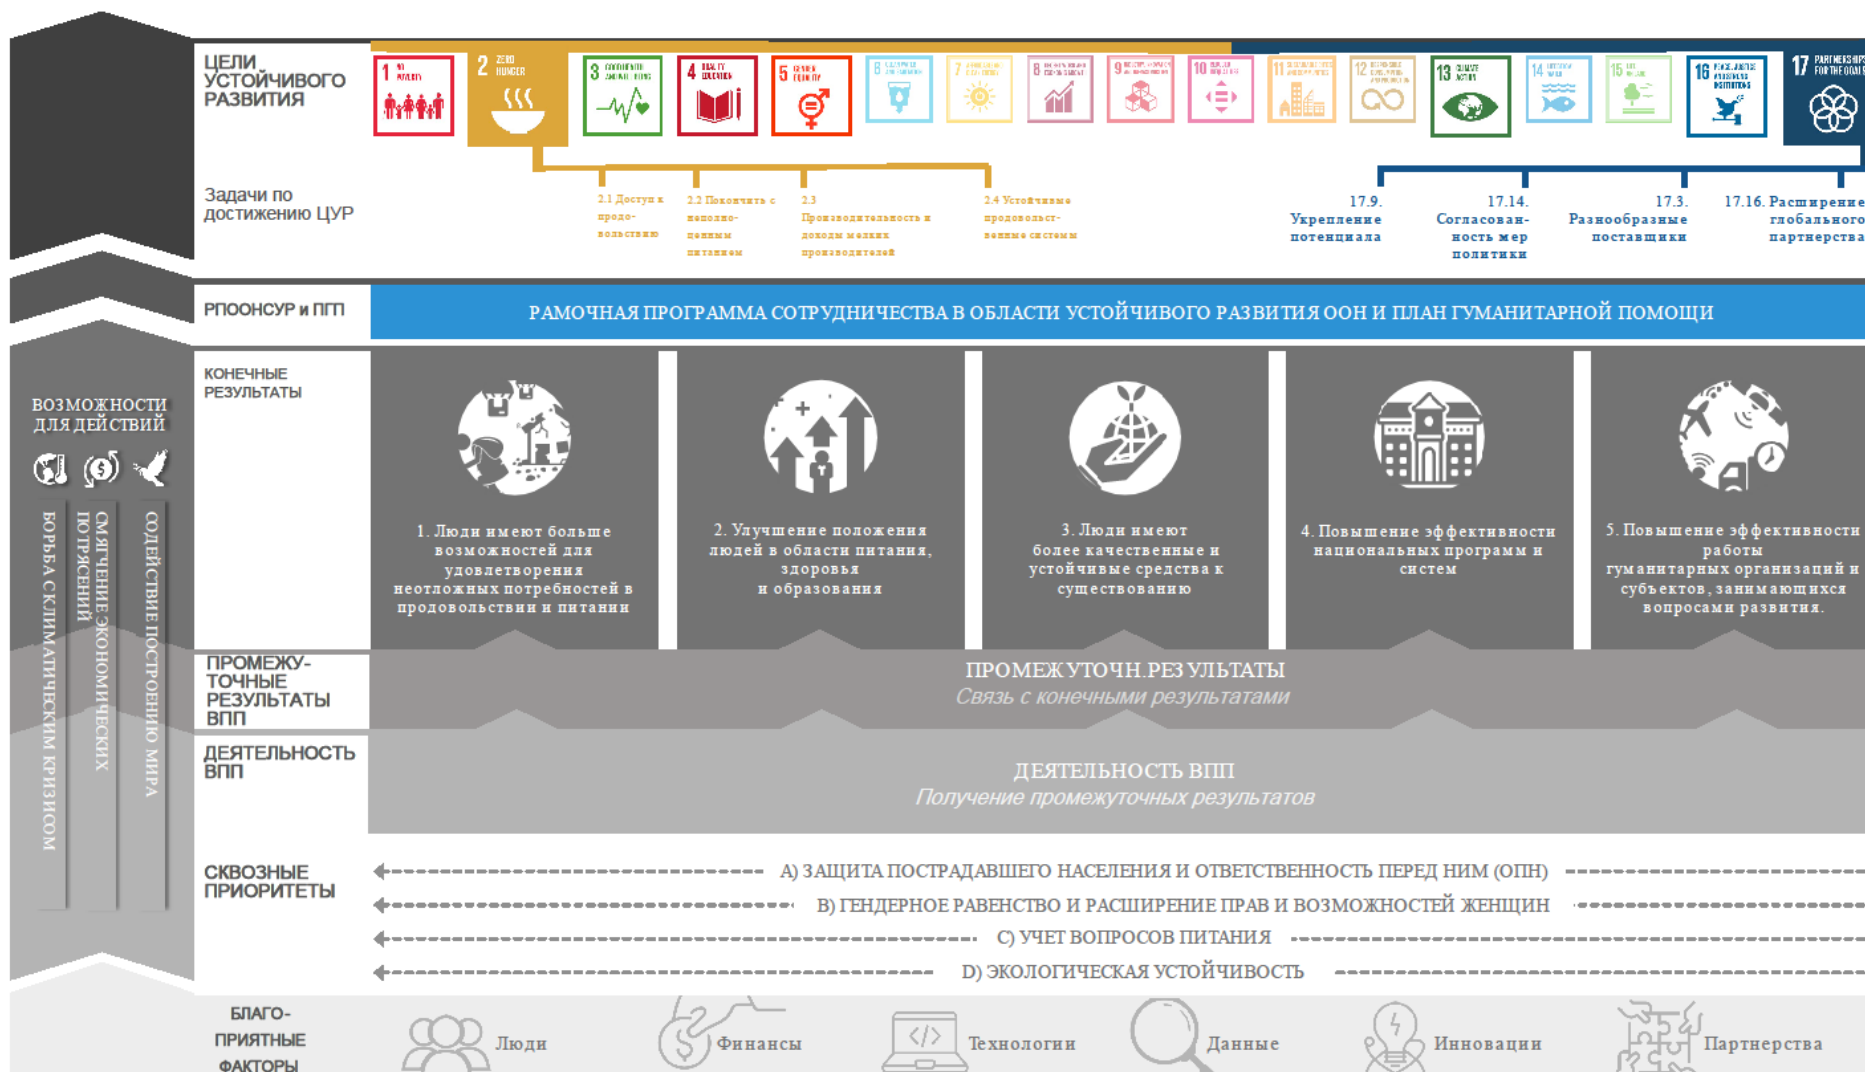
ЦЕЛИ УСТОЙЧИВОГО РАЗВИТИЯ

1 NO POVERTY
2 ZERO HUNGER
3 GOOD HEALTH AND WELL-BEING
4 QUALITY EDUCATION
5 GENDER EQUALITY
6
7
8
9
10
11
12
13 CLIMATE ACTION
14
15
16 PEACE, JUSTICE AND STRONG INSTITUTIONS
17 PARTNERSHIPS FOR THE GOALS

Задачи по достижению ЦУР

2.1 Доступ к продовольствию
2.2 Покончить с неполноценным питанием
2.3 Производительность и доходы мелких производителей
2.4 Устойчивые продовольственные системы

17.9. Укрепление потенциала
17.14. Согласованность мер политики
17.3. Разнообразные поставщики
17.16. Расширение глобального партнерства

РПООНСУР и ПГП
РАМОЧНАЯ ПРОГРАММА СОТРУДНИЧЕСТВА В ОБЛАСТИ УСТОЙЧИВОГО РАЗВИТИЯ ООН И ПЛАН ГУМАНИТАРНОЙ ПОМОЩИ

ВОЗМОЖНОСТИ ДЛЯ ДЕЙСТВИЙ

БОРЬБА С КЛИМАТИЧЕСКИМ КРИЗИСОМ
СМЯГЧЕНИЕ ЭКОНОМИЧЕСКИХ ПОТРЯСЕНИЙ
СОДЕЙСТВИЕ ПОСТРОЕНИЮ МИРА

КОНЕЧНЫЕ РЕЗУЛЬТАТЫ

1. Люди имеют больше возможностей для удовлетворения неотложных потребностей в продовольствии и питании

2. Улучшение положения людей в области питания, здоровья и образования

3. Люди имеют более качественные и устойчивые средства к существованию

4. Повышение эффективности национальных программ и систем

5. Повышение эффективности работы гуманитарных организаций и субъектов, занимающихся вопросами развития.

ПРОМЕЖУТОЧНЫЕ РЕЗУЛЬТАТЫ ВПП
ПРОМЕЖУТОЧН.РЕЗУЛЬТАТЫ
Связь с конечными результатами

ДЕЯТЕЛЬНОСТЬ ВПП
ДЕЯТЕЛЬНОСТЬ ВПП
Получение промежуточных результатов

СКВОЗНЫЕ ПРИОРИТЕТЫ
A) ЗАЩИТА ПОСТРАДАВШЕГО НАСЕЛЕНИЯ И ОТВЕТСТВЕННОСТЬ ПЕРЕД НИМ (ОПН)
B) ГЕНДЕРНОЕ РАВЕНСТВО И РАСШИРЕНИЕ ПРАВ И ВОЗМОЖНОСТЕЙ ЖЕНЩИН
C) УЧЕТ ВОПРОСОВ ПИТАНИЯ
D) ЭКОЛОГИЧЕСКАЯ УСТОЙЧИВОСТЬ

БЛАГО-ПРИЯТНЫЕ ФАКТОРЫ
Люди
Финансы
Технологии
Данные
Инновации
Партнерства